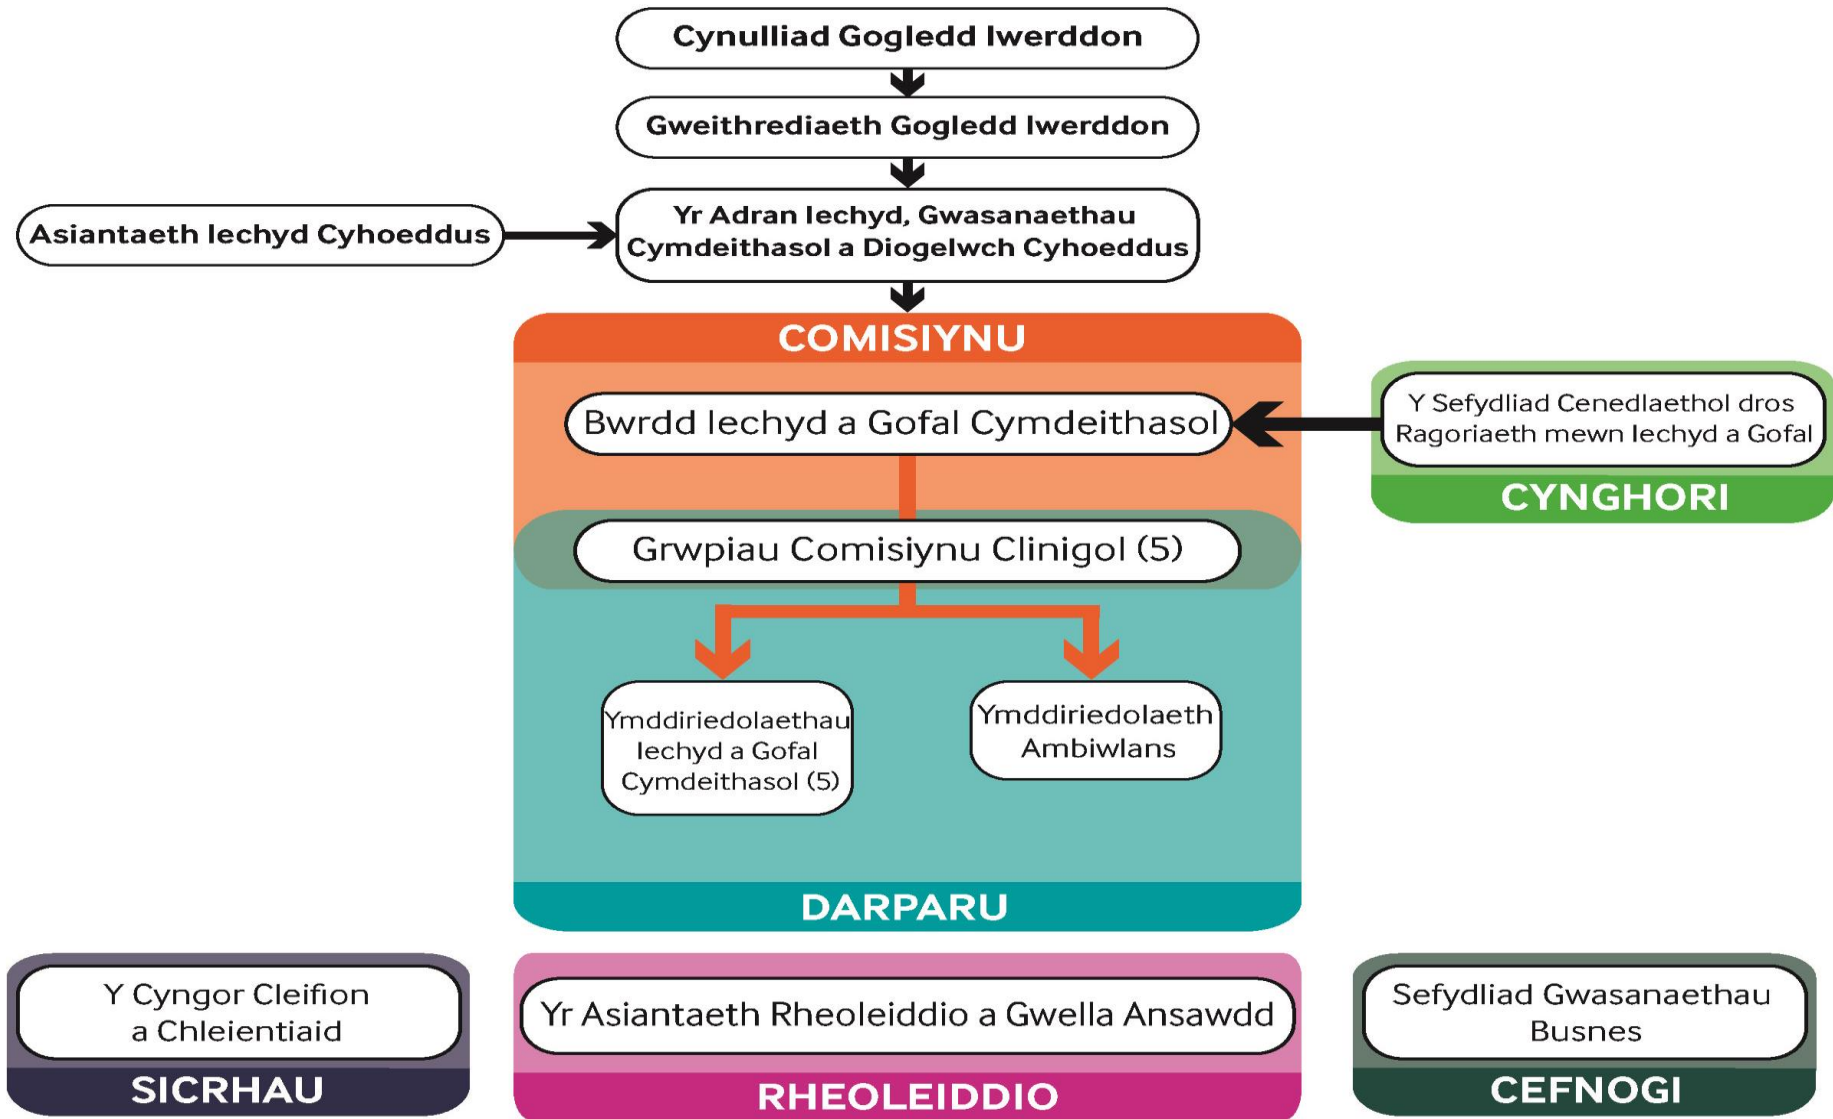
Cynulliad Gogledd Iwerddon

Gweithrediaeth Gogledd Iwerddon

Asiantaeth Iechyd Cyhoeddus

Yr Adran Iechyd, Gwasanaethau Cymdeithasol a Diogelwch Cyhoeddus

COMISIYNU

Bwrdd Iechyd a Gofal Cymdeithasol

Y Sefydliad Cenedlaethol dros Ragoriaeth mewn Iechyd a Gofal

CYNGHORI

Grwpiau Comisiynu Clinigol (5)

Ymddiriedolaethau Iechyd a Gofal Cymdeithasol (5)

Ymddiriedolaeth Ambiwlans

DARPARU

Y Cyngor Cleifion a Chleientiaid

SICRHAU

Yr Asiantaeth Rheoleiddio a Gwella Ansawdd

RHEOLEIDDIO

Sefydliad Gwasanaethau Busnes

CEFNOGI